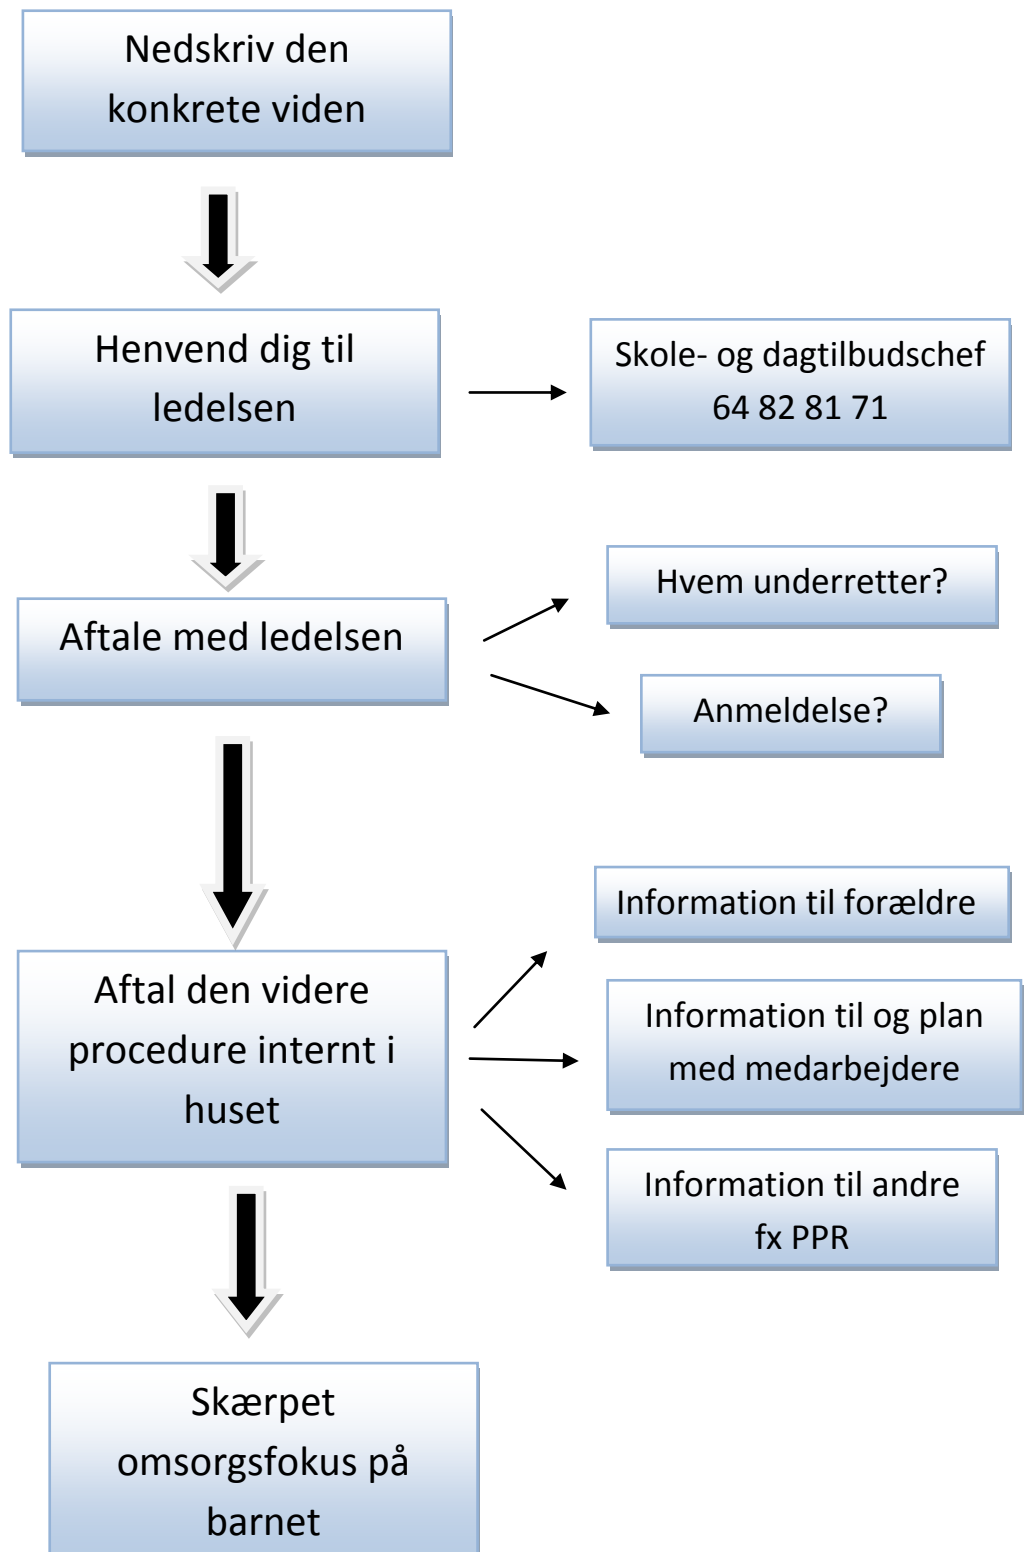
Nedskriv den konkrete viden

Henvend dig til ledelsen

Skole- og dagtilbudschef 64 82 81 71

Aftale med ledelsen

Hvem underretter?

Anmeldelse?

Aftal den videre procedure internt i huset

Information til forældre

Information til og plan med medarbejdere

Information til andre fx PPR

Skærpet omsorgsfokus på barnet